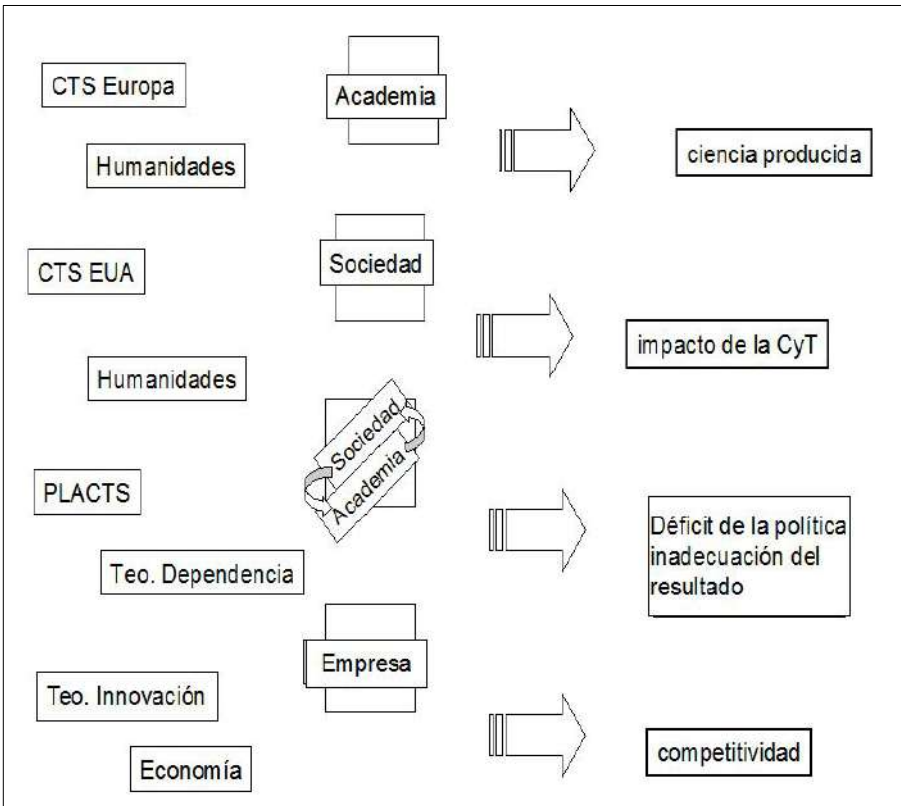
CTS Europa

Academia

Humanidades

ciencia producida

CTS EUA

Sociedad

impacto de la CyT

Humanidades

Sociedad

Academia

PLACTS

Déficit de la política inadecuación del resultado

Teo. Dependencia

Empresa

Teo. Innovación

Economía

competitividad